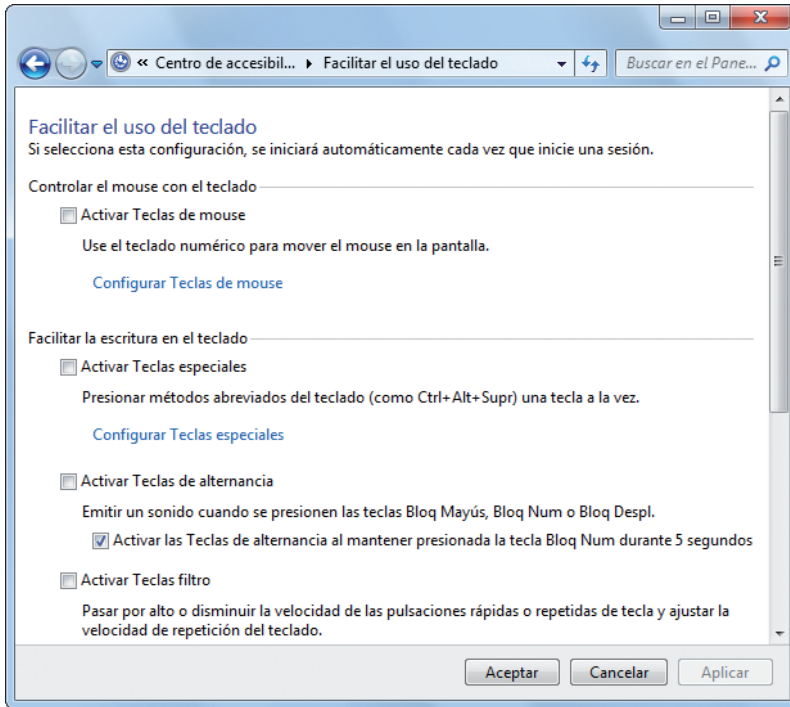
« Centro de accesibil... ▸ Facilitar el uso del teclado

Buscar en el Pane...

Facilitar el uso del teclado
Si selecciona esta configuración, se iniciará automáticamente cada vez que inicie una sesión.

Controlar el mouse con el teclado

Activar Teclas de mouse

Use el teclado numérico para mover el mouse en la pantalla.

Configurar Teclas de mouse

Facilitar la escritura en el teclado

Activar Teclas especiales

Presionar métodos abreviados del teclado (como Ctrl+Alt+Supr) una tecla a la vez.

Configurar Teclas especiales

Activar Teclas de alternancia

Emitir un sonido cuando se presionen las teclas Bloq Mayús, Bloq Num o Bloq Despl.

Activar las Teclas de alternancia al mantener presionada la tecla Bloq Num durante 5 segundos

Activar Teclas filtro

Pasar por alto o disminuir la velocidad de las pulsaciones rápidas o repetidas de tecla y ajustar la velocidad de repetición del teclado.

Aceptar Cancelar Aplicar